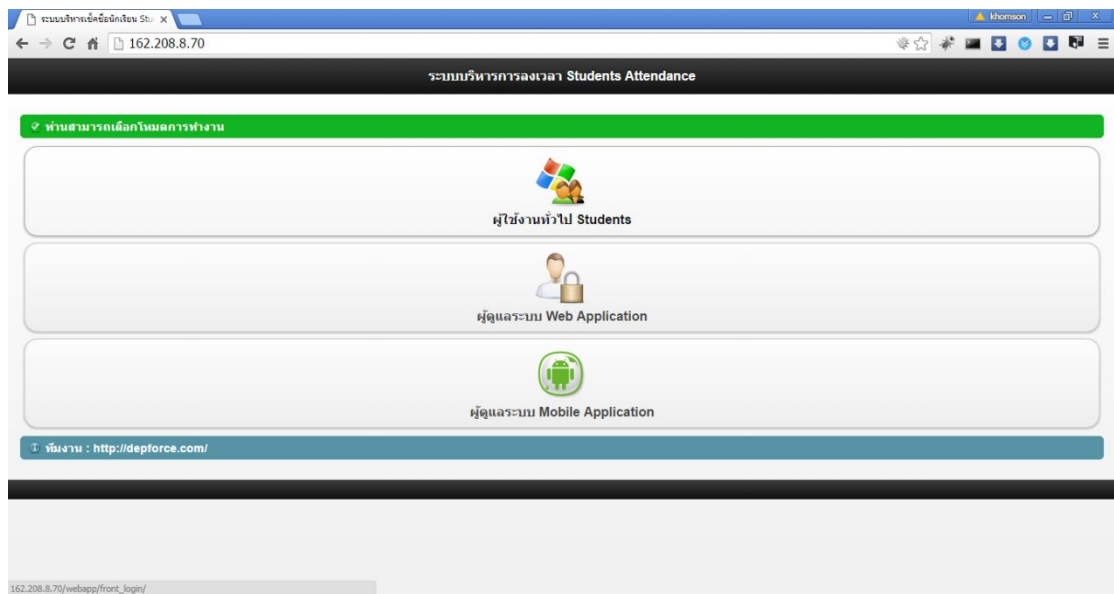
ระบบบริหารเช็คชื่อนักเรียน Stu ×

khomson

162.208.8.70

ระบบบริหารการลงเวลา Students Attendance

ท่านสามารถเลือกโหมดการทำงาน

ผู้ใช้งานทั่วไป Students

ผู้ดูแลระบบ Web Application

ผู้ดูแลระบบ Mobile Application

ทีมงาน : http://depforce.com/

162.208.8.70/webapp/front_login/